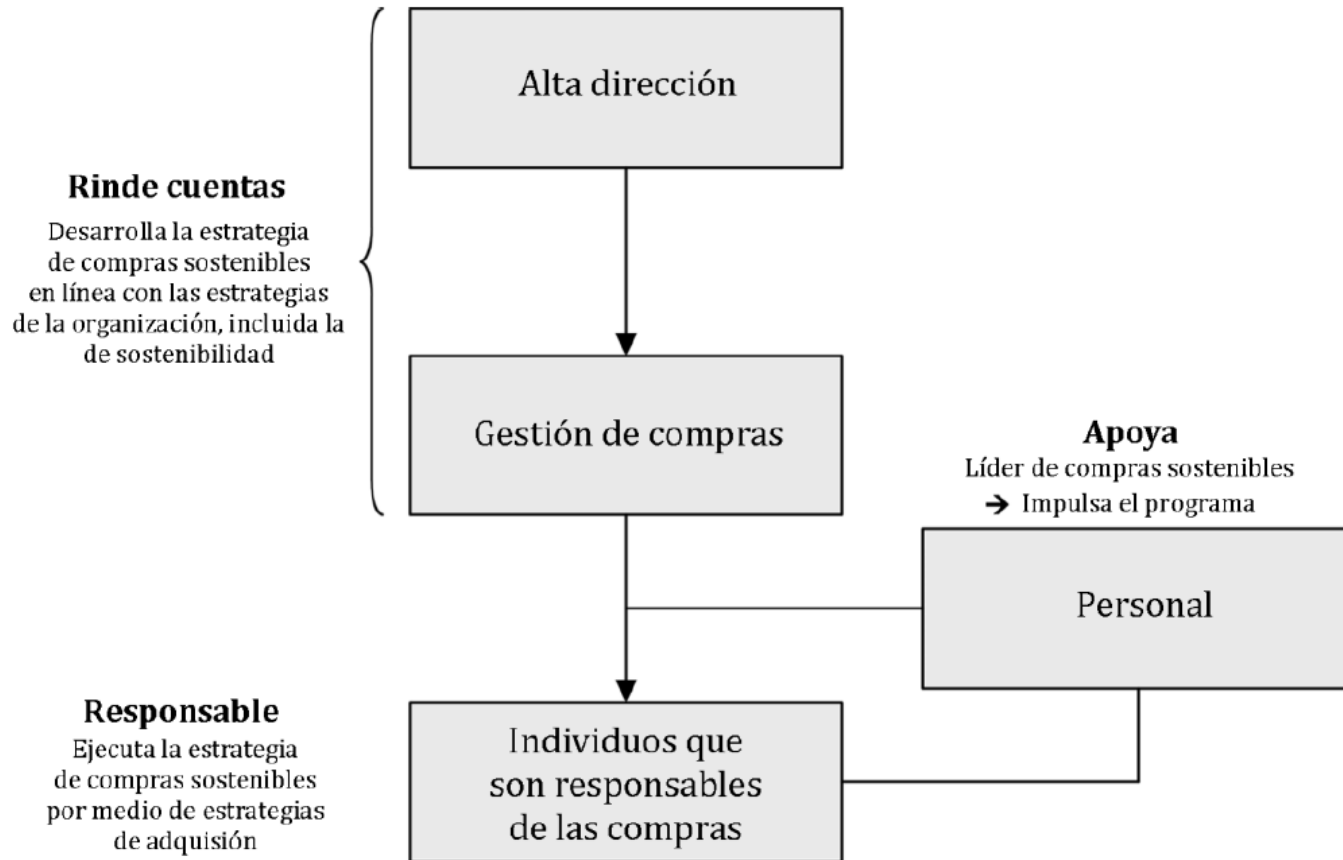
Alta dirección

Rinde cuentas

Desarrolla la estrategia de compras sostenibles en línea con las estrategias de la organización, incluida la de sostenibilidad

Gestión de compras

Apoya

Líder de compras sostenibles
→ Impulsa el programa

Personal

Responsable

Ejecuta la estrategia de compras sostenibles por medio de estrategias de adquisión

Individuos que son responsables de las compras